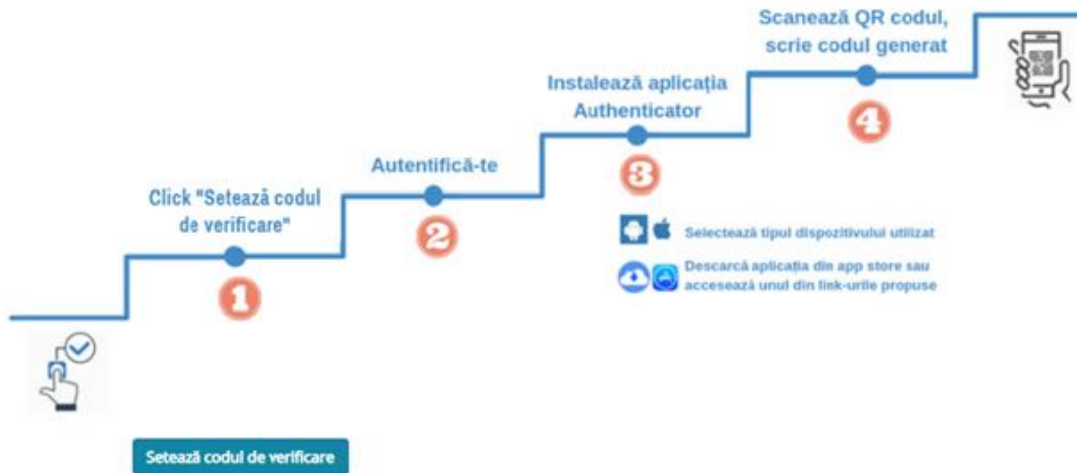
Scanează QR codul, scrie codul generat

Instalează aplicația Authenticator

Autentifică-te

Click "Setează codul de verificare"

1

2

3

4

Selectează tipul dispozitivului utilizat

Descarcă aplicația din app store sau accesează unul din link-urile propuse

Setează codul de verificare